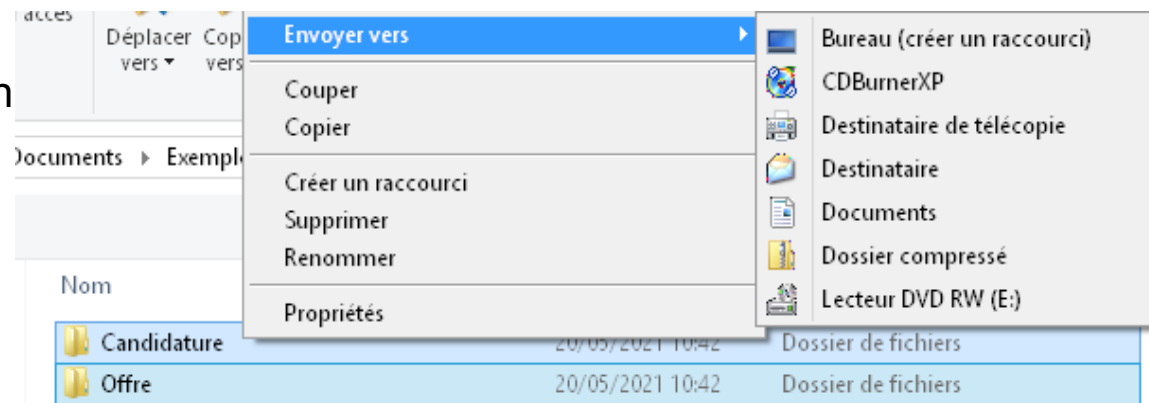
accès

Déplacer vers ▾ Cop vers

n

Documents ▸ Exempl

Nom

Candidature 20/05/2021 10:42 Dossier de fichiers

Offre 20/05/2021 10:42 Dossier de fichiers

Envoyer vers

Couper
Copier

Créer un raccourci
Supprimer
Renommer

Propriétés

Bureau (créer un raccourci)
CDBurnerXP
Destinataire de télécopie
Destinataire
Documents
Dossier compressé
Lecteur DVD RW (E:)